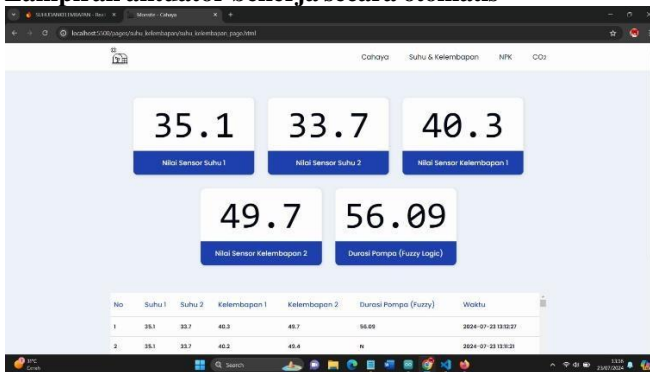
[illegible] aktuator bekerja secara otomatis

SUHUKELEMBAPAN - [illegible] | Monitor - Cahaya

localhost:5000/pages/suhu_kelembapan/suhu_kelembapan_page.html

Cahaya Suhu & Kelembapan NPK CO2

35.1
Nilai Sensor Suhu 1

33.7
Nilai Sensor Suhu 2

40.3
Nilai Sensor Kelembapan 1

49.7
Nilai Sensor Kelembapan 2

56.09
Durasi Pompa (Fuzzy Logic)

| No | Suhu 1 | Suhu 2 | Kelembapan 1 | Kelembapan 2 | Durasi Pompa (Fuzzy) | Waktu |
|---|---|---|---|---|---|---|
| 1 | 35.1 | 33.7 | 40.3 | 49.7 | 56.09 | 2024-07-23 13:12:27 |
| 2 | 35.1 | 33.7 | 40.2 | 49.4 | n | 2024-07-23 13:11:21 |

31°C Cerah

Search

13:16 23/07/2024